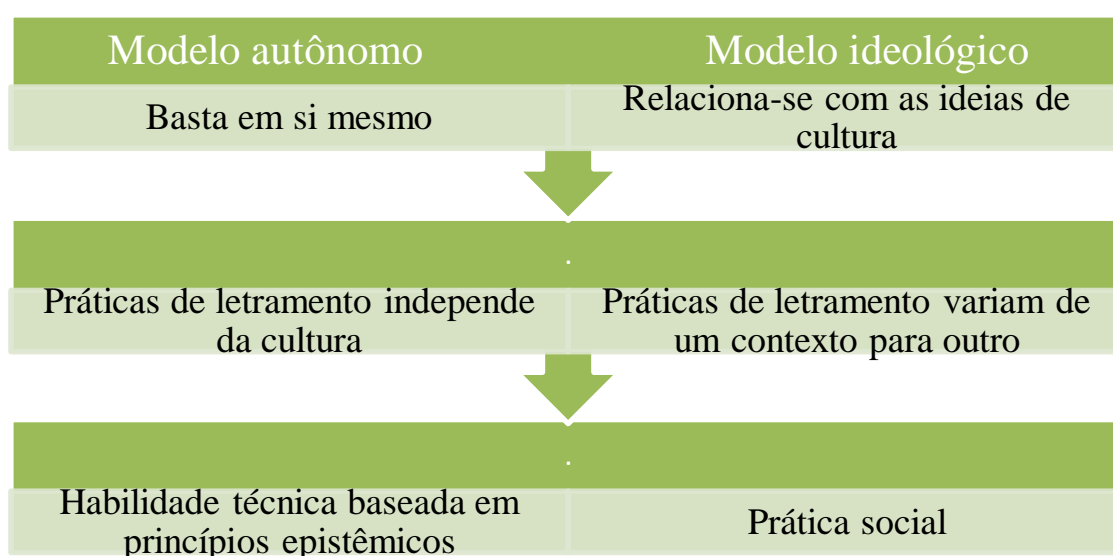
| Modelo autônomo | Modelo ideológico |
|---|---|
| Basta em si mesmo | Relaciona-se com as ideias de cultura |
| Práticas de letramento independe da cultura | Práticas de letramento variam de um contexto para outro |
| Habilidade técnica baseada em princípios epistêmicos | Prática social |